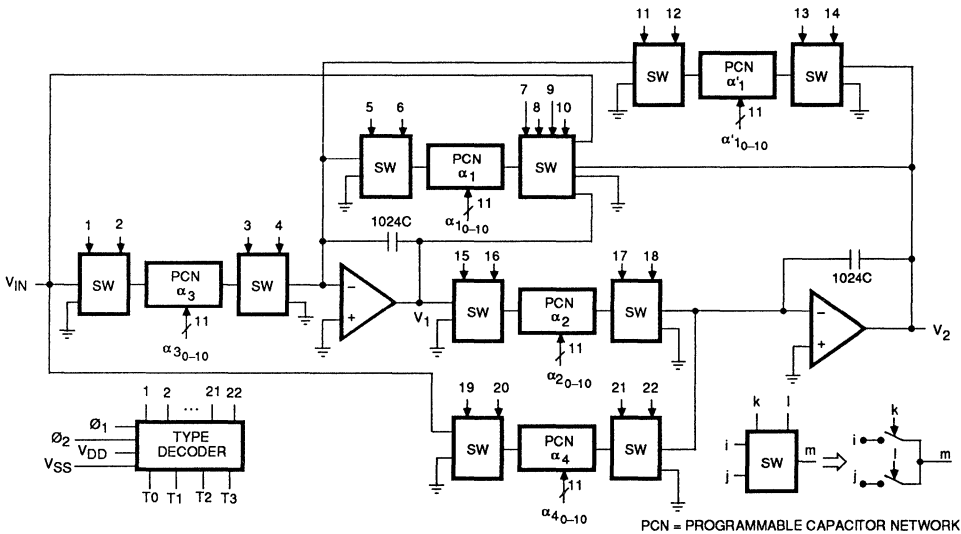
11 12 13 14
SW
PCN
$\alpha'_1$
11
SW
$\alpha'_{1_{0-10}}$

5 6
SW
PCN
$\alpha_1$
11
$\alpha_{1_{0-10}}$
7 8 9 10
SW

1024C

1 2
$V_{IN}$
SW
PCN
$\alpha_3$
11
$\alpha_{3_{0-10}}$
3 4
SW
−
+
$V_1$

15 16
SW
PCN
$\alpha_2$
11
$\alpha_{2_{0-10}}$
17 18
SW

1024C
−
+
$V_2$

1 2 ... 21 22
$Ø_1$
$Ø_2$
$V_{DD}$
$V_{SS}$
TYPE DECODER
T0 T1 T2 T3

19 20
SW
PCN
$\alpha_4$
11
$\alpha_{4_{0-10}}$
21 22
SW

k l
i
j
SW
m
⇒
i
k
j
l
m

PCN = PROGRAMMABLE CAPACITOR NETWORK